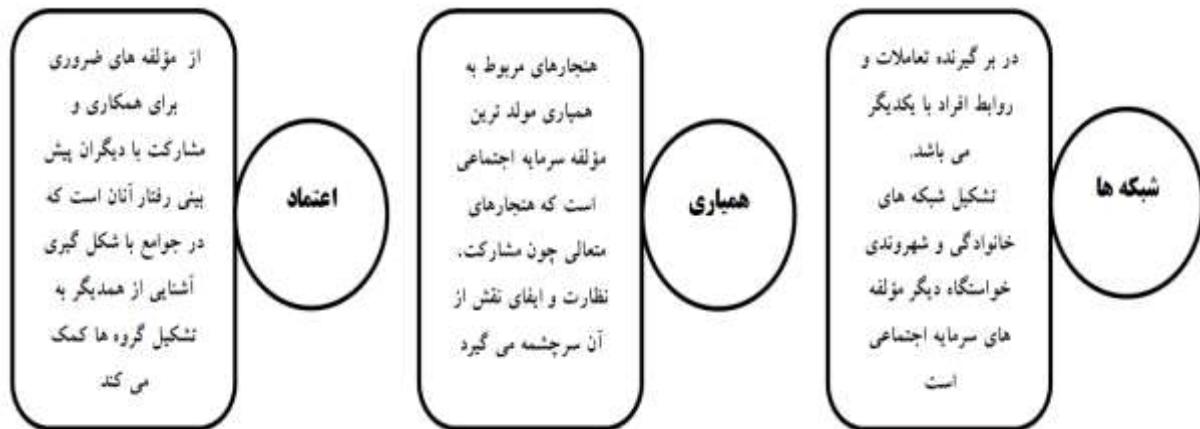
شبکه ها

در بر گیرنده تعاملات و روابط افراد با یکدیگر می باشد.
تشکیل شبکه های خانوادگی و شهروندی خواستگاه دیگر مؤلفه های سرمایه اجتماعی است

همیاری

هنجارهای مربوط به همیاری مولد ترین مؤلفه سرمایه اجتماعی است که هنجارهای متعالی چون مشارکت، نظارت و ایفای نقش از آن سرچشمه می گیرد

اعتماد

از مؤلفه های ضروری برای همکاری و مشارکت با دیگران پیش بینی رفتار آنان است که در جوامع با شکل گیری آشنایی از همدیگر به تشکیل گروه ها کمک می کند